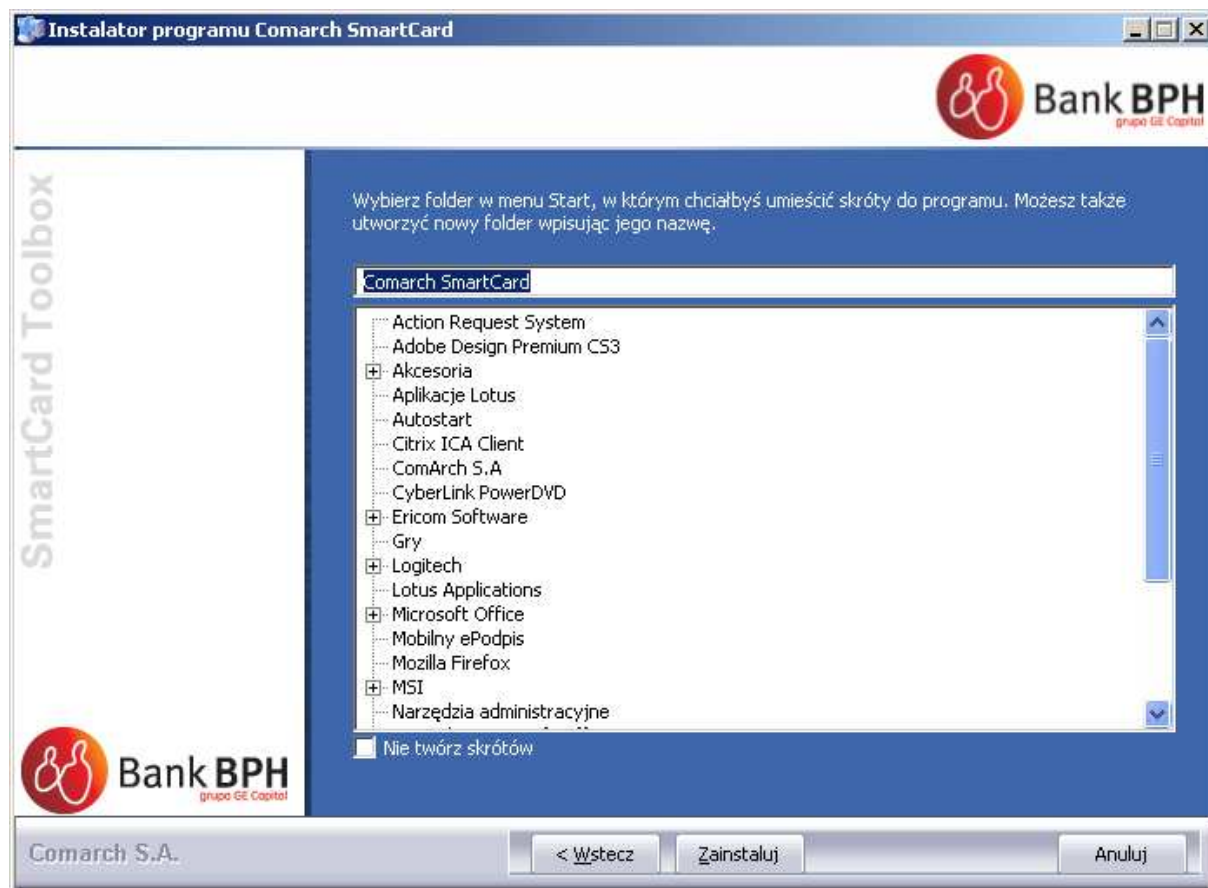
Instalator programu Comarch SmartCard

Bank BPH
grupa GE Capital

SmartCard Toolbox

Wybierz folder w menu Start, w którym chciałbyś umieścić skróty do programu. Możesz także utworzyć nowy folder wpisując jego nazwę.

Comarch SmartCard

Action Request System
Adobe Design Premium CS3
Akcesoria
Aplikacje Lotus
Autostart
Citrix ICA Client
ComArch S.A
CyberLink PowerDVD
Ericom Software
Gry
Logitech
Lotus Applications
Microsoft Office
Mobilny ePodpis
Mozilla Firefox
MSI
Narzędzia administracyjne

Nie twórz skrótów

Bank BPH
grupa GE Capital

Comarch S.A.

< Wstecz

Zainstaluj

Anuluj